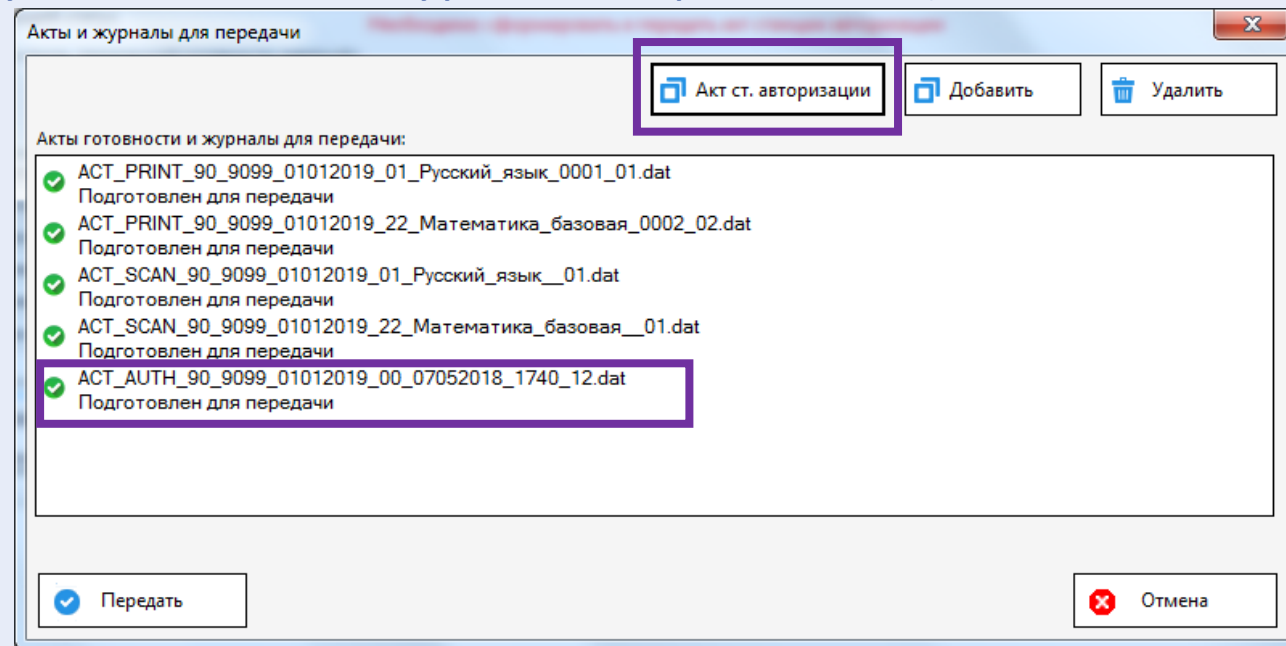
Акты и журналы для передачи

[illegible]

Акт ст. авторизации

Добавить

Удалить

Акты готовности и журналы для передачи:

ACT_PRINT_90_9099_01012019_01_Русский_язык_0001_01.dat
Подготовлен для передачи

ACT_PRINT_90_9099_01012019_22_Математика_базовая_0002_02.dat
Подготовлен для передачи

ACT_SCAN_90_9099_01012019_01_Русский_язык__01.dat
Подготовлен для передачи

ACT_SCAN_90_9099_01012019_22_Математика_базовая__01.dat
Подготовлен для передачи

ACT_AUTH_90_9099_01012019_00_07052018_1740_12.dat
Подготовлен для передачи

Передать

Отмена